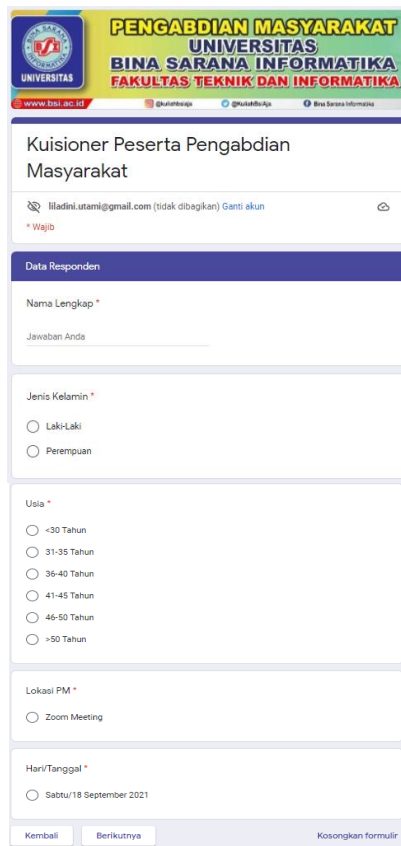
BINA SARANA INFORMATIKA
BSI
UNIVERSITAS

PENGABDIAN MASYARAKAT
UNIVERSITAS
BINA SARANA INFORMATIKA
FAKULTAS TEKNIK DAN INFORMATIKA

www.bsi.ac.id @kuliahbsiaja @KuliahBsiAja Bina Sarana Informatika

Kuisioner Peserta Pengabdian Masyarakat

liladini.utami@gmail.com (tidak dibagikan) Ganti akun

* Wajib

Data Responden

Nama Lengkap *

Jawaban Anda

Jenis Kelamin *

Laki-Laki

Perempuan

Usia *

<30 Tahun

31-35 Tahun

36-40 Tahun

41-45 Tahun

46-50 Tahun

>50 Tahun

Lokasi PM *

Zoom Meeting

Hari/Tanggal *

Sabtu/18 September 2021

Kembali Berikutnya Kosongkan formulir